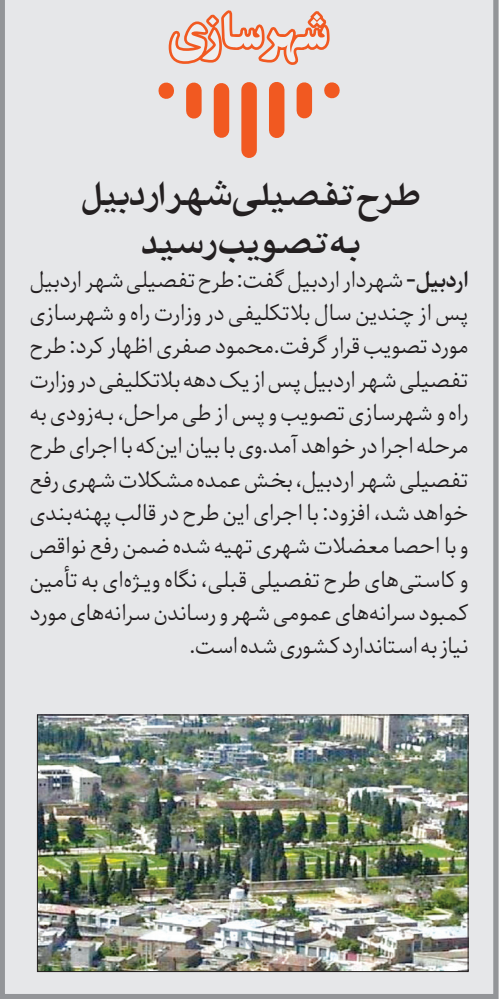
شهرسازی

طرح تفصیلی شهر اردبیل به تصویب رسید

اردبیل- شهردار اردبیل گفت: طرح تفصیلی شهر اردبیل پس از چندین سال بلاتکلیفی در وزارت راه و شهرسازی مورد تصویب قرار گرفت. محمود صفری اظهار کرد: طرح تفصیلی شهر اردبیل پس از یک دهه بلاتکلیفی در وزارت راه و شهرسازی تصویب و پس از طی مراحل، به‌زودی به مرحله اجرا در خواهد آمد. وی با بیان این‌که با اجرای طرح تفصیلی شهر اردبیل، بخش عمده مشکلات شهری رفع خواهد شد، افزود: با اجرای این طرح در قالب پهنه‌بندی و با احصا معضلات شهری تهیه شده ضمن رفع نواقص و کاستی‌های طرح تفصیلی قبلی، نگاه ویژه‌ای به تأمین کمبود سرانه‌های عمومی شهر و رساندن سرانه‌های مورد نیاز به استاندارد کشوری شده است.